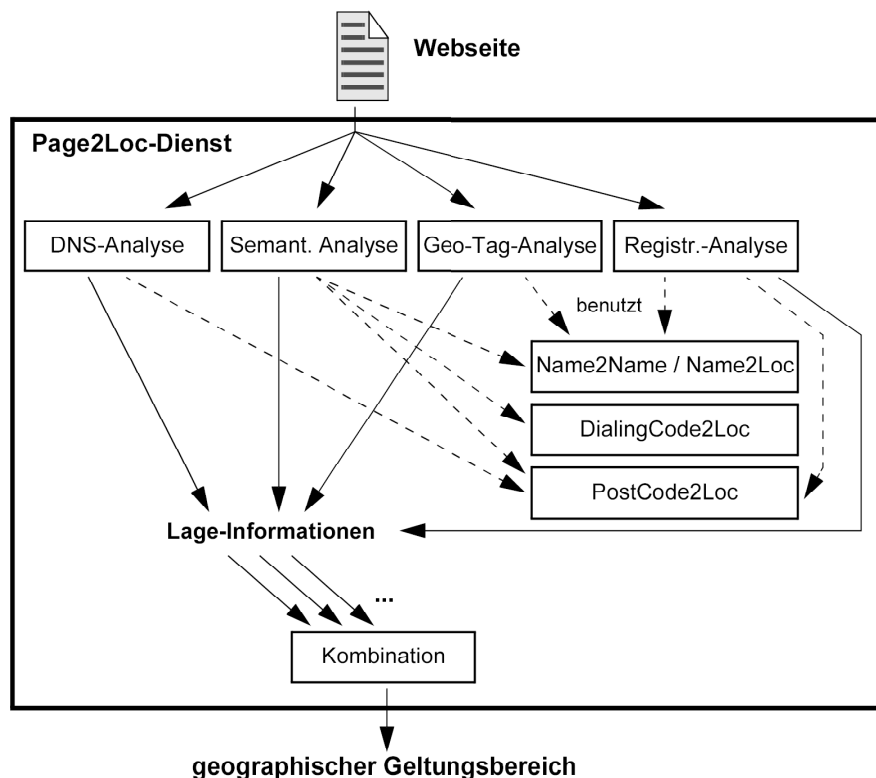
Webseite

Page2Loc-Dienst

DNS-Analyse

Semant. Analyse

Geo-Tag-Analyse

Registr.-Analyse

benutzt

Name2Name / Name2Loc

DialingCode2Loc

PostCode2Loc

Lage-Informationen

...

Kombination

geographischer Geltungsbereich